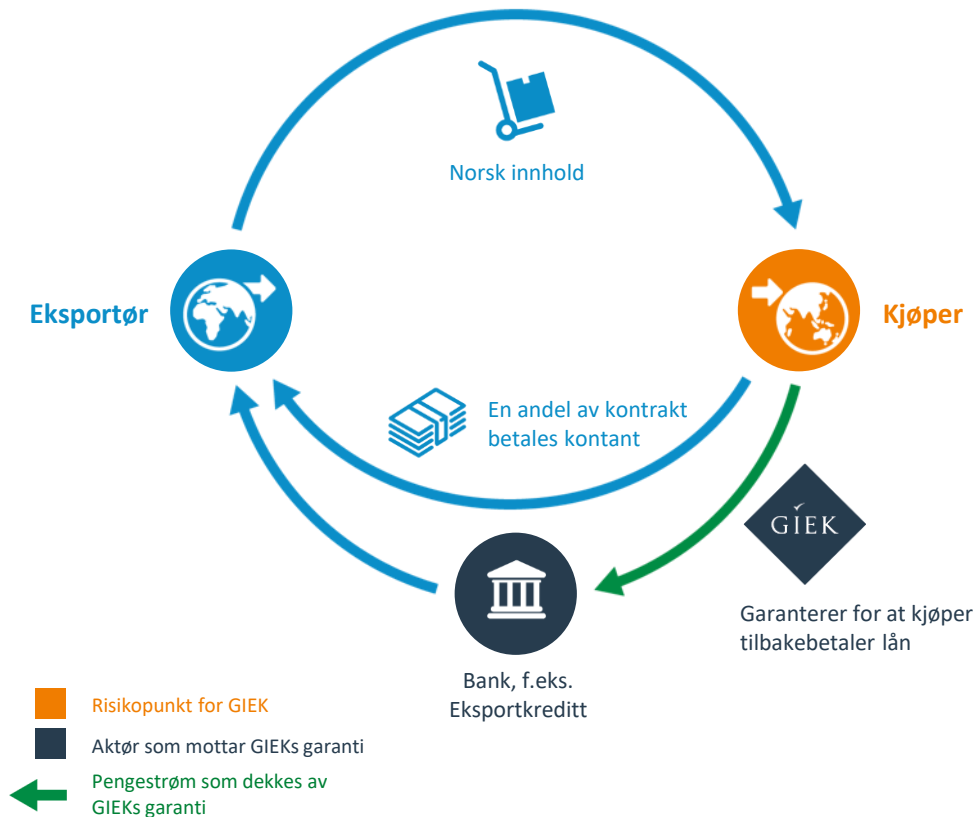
Norsk innhold

Eksportør

Kjøper

En andel av kontrakt betales kontant

GIEK

Garanterer for at kjøper tilbakebetaler lån

Bank, f.eks. Eksportkreditt

Risikopunkt for GIEK

Aktør som mottar GIEKs garanti

Pengestrøm som dekkes av GIEKs garanti